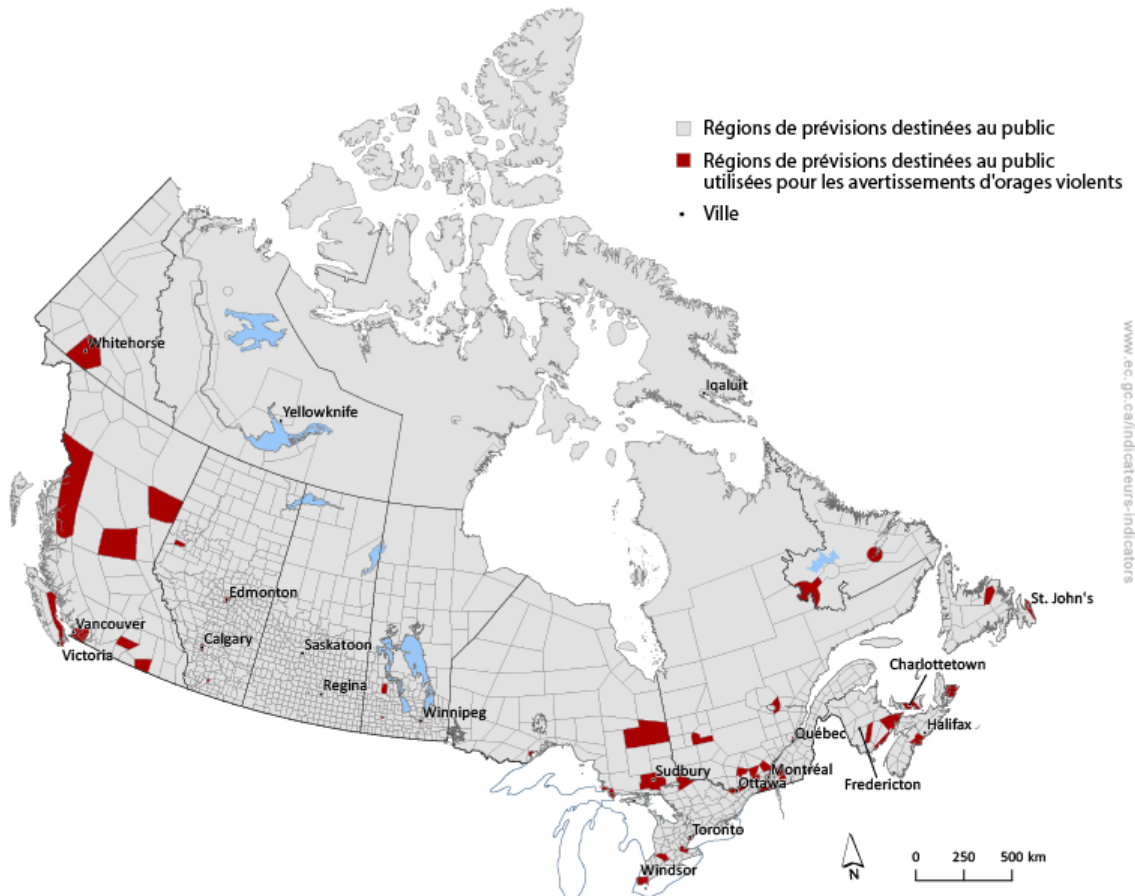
Régions de prévisions destinées au public

Régions de prévisions destinées au public utilisées pour les avertissements d'orages violents

Ville

Whitehorse

Yellowknife

Iqaluit

St. John's

Edmonton

Vancouver

Victoria

Calgary

Saskatoon

Regina

Winnipeg

Charlottetown

Halifax

Québec

Fredericton

Montréal

Ottawa

Sudbury

Toronto

Windsor

N

0 250 500 km

www.ec.gc.ca/indicateurs-indicators